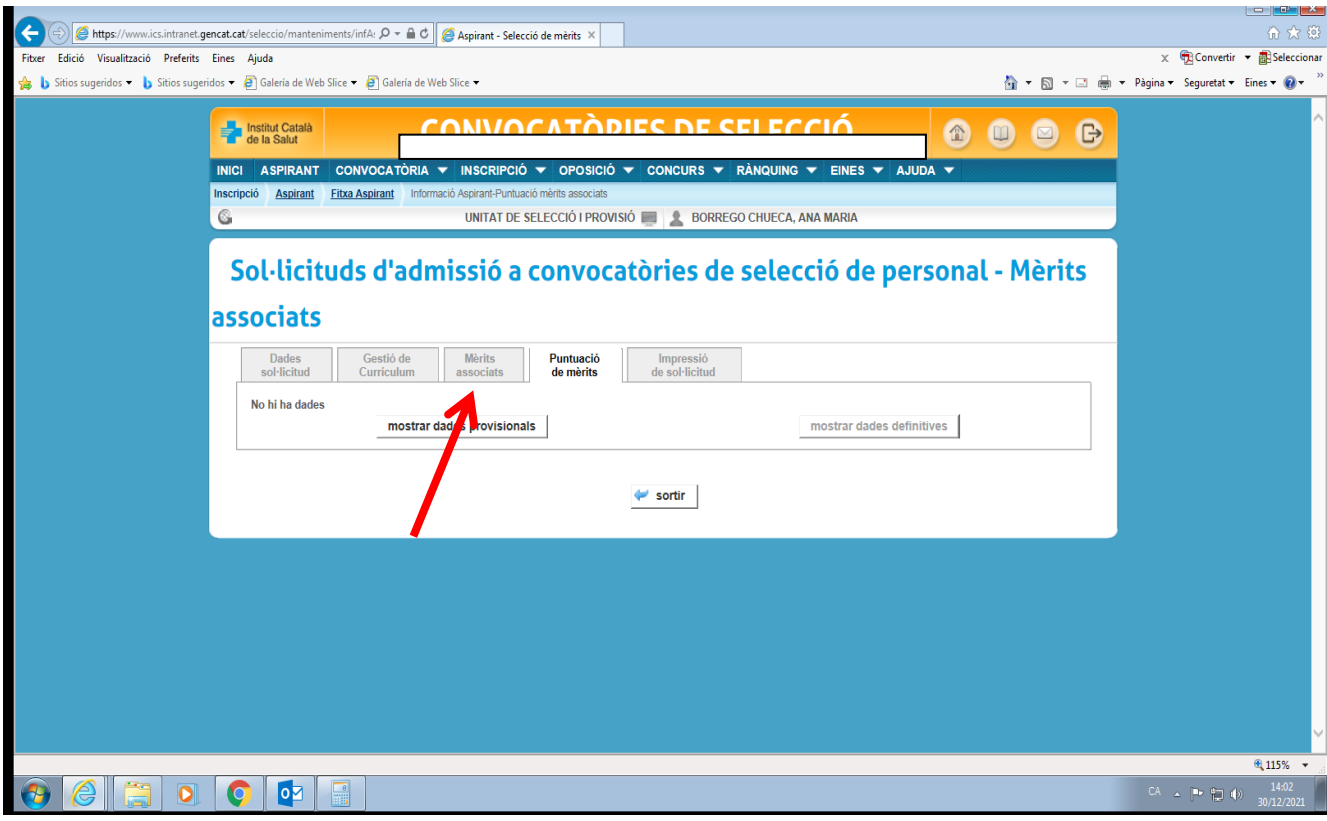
https://www.ics.intranet.gencat.cat/seleccio/manteniments/infA: Aspirant - Selecció de mèrits ×

Fitxer Edició Visualització Preferits Eines Ajuda

Convertir Seleccionar

Sitios sugeridos Sitios sugeridos Galeria de Web Slice Galeria de Web Slice

Pàgina Seguretat Eines

Institut Català de la Salut

CONVOCATÒRIES DE SELECCIÓ

INICI ASPIRANT CONVOCATÒRIA INSCRIPCIÓ OPOSICIÓ CONCURS RÀNQUING EINES AJUDA

Inscripció Aspirant Fitxa Aspirant Informació Aspirant-Puntuació mèrits associats

UNITAT DE SELECCIÓ I PROVISIÓ BORREGO CHUECA, ANA MARIA

Sol·licituds d'admissió a convocatòries de selecció de personal - Mèrits associats

Dades sol·licitud | Gestió de Currículum | Mèrits associats | Puntuació de mèrits | Impressió de sol·licitud

No hi ha dades

mostrar dades provisionals

mostrar dades definitives

sortir

115%

CA 14:02 30/12/2021